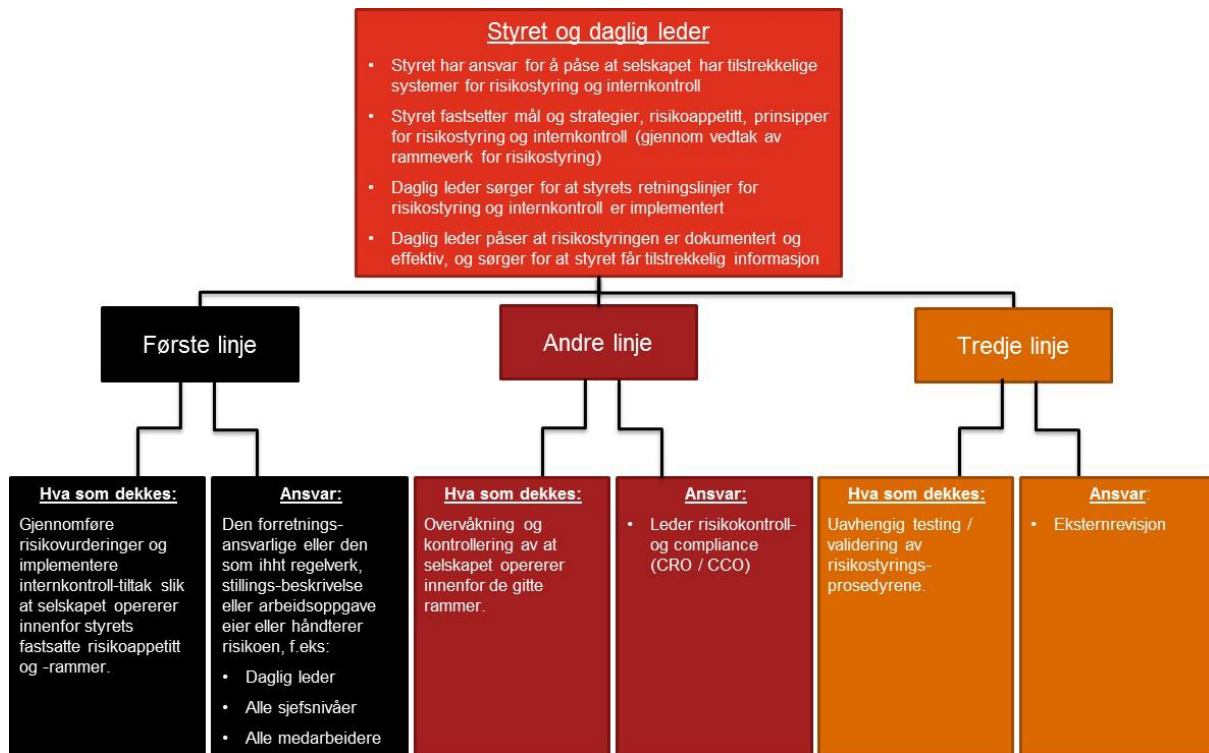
Styret og daglig leder

• Styret har ansvar for å påse at selskapet har tilstrekkelige systemer for risikostyring og internkontroll

• Styret fastsetter mål og strategier, risikoappetitt, prinsipper for risikostyring og internkontroll (gjennom vedtak av rammeverk for risikostyring)

• Daglig leder sørger for at styrets retningslinjer for risikostyring og internkontroll er implementert

• Daglig leder påser at risikostyringen er dokumentert og effektiv, og sørger for at styret får tilstrekkelig informasjon

Første linje

Andre linje

Tredje linje

Hva som dekkes:
Gjennomføre risikovurderinger og implementere internkontroll-tiltak slik at selskapet opererer innenfor styrets fastsatte risikoappetitt og -rammer.

Ansvar:
Den forretnings-ansvarlige eller den som ihht regelverk, stillings-beskrivelse eller arbeidsoppgave eier eller håndterer risikoen, f.eks:
• Daglig leder
• Alle sjefsnivåer
• Alle medarbeidere

Hva som dekkes:
Overvåkning og kontrollering av at selskapet opererer innenfor de gitte rammer.

Ansvar:
• Leder risikokontroll- og compliance (CRO / CCO)

Hva som dekkes:
Uavhengig testing / validering av risikostyrings-prosedyrene.

Ansvar:
• Eksternrevisjon